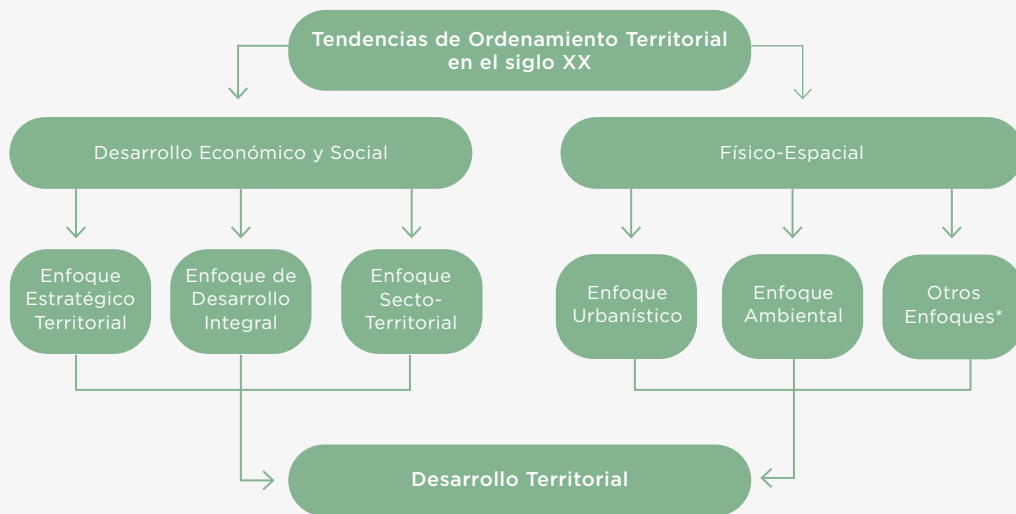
Tendencias de Ordenamiento Territorial en el siglo XX

Desarrollo Económico y Social

Físico-Espacial

Enfoque Estratégico Territorial

Enfoque de Desarrollo Integral

Enfoque Secto-Territorial

Enfoque Urbanístico

Enfoque Ambiental

Otros Enfoques*

Desarrollo Territorial